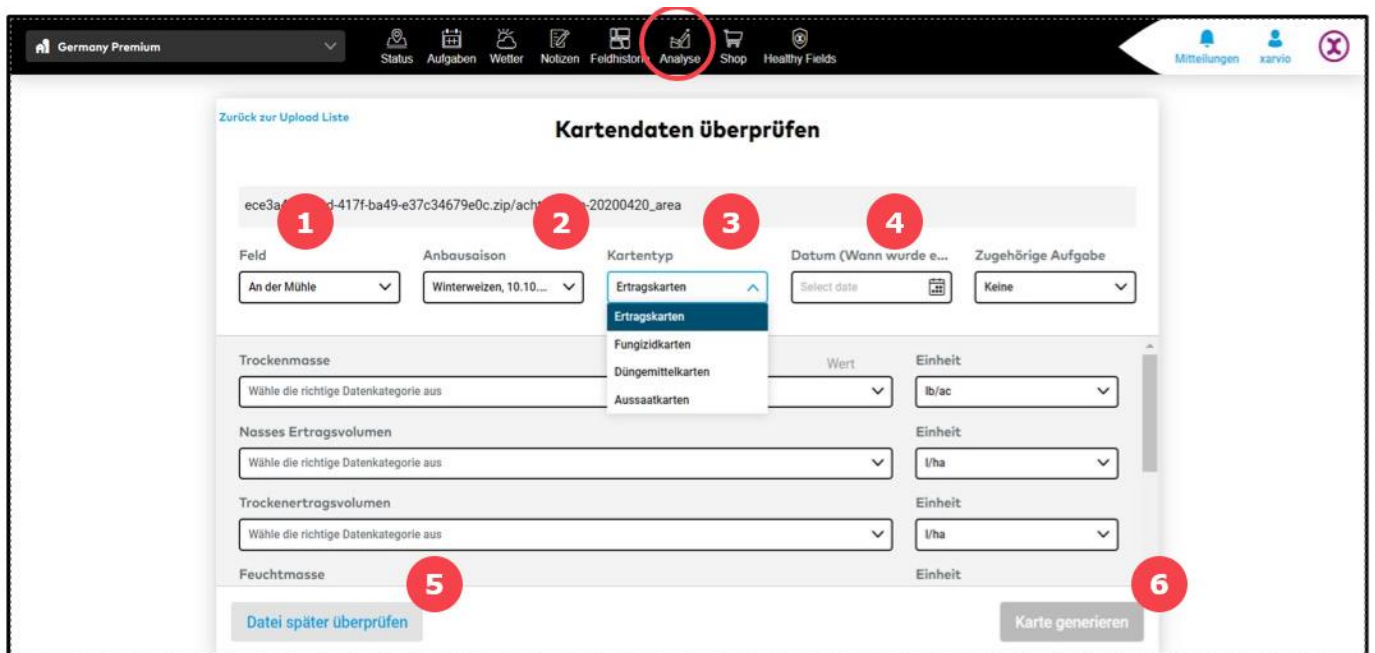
Germany Premium

Status Aufgaben Wetter Notizen Feldhistorie Analyse Shop Healthy Fields

Mitteilungen xarvio

Zurück zur Upload Liste

Kartendaten überprüfen

ece3a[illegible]d-417f-ba49-e37c34679e0c.zip/acht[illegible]-20200420_area

1 2 3 4

Feld
An der Mühle

Anbausaison
Winterweizen, 10.10....

Kartentyp
Ertragskarten
Ertragskarten
Fungizidkarten
Düngemittelkarten
Aussaatkarten

Datum (Wann wurde e...
Select date

Zugehörige Aufgabe
Keine

Trockenmasse
Wähle die richtige Datenkategorie aus
Wert
Einheit
lb/ac

Nasses Ertragsvolumen
Wähle die richtige Datenkategorie aus
Einheit
l/ha

Trockenertragsvolumen
Wähle die richtige Datenkategorie aus
Einheit
l/ha

Feuchtmasse
Einheit

5 6

Datei später überprüfen

Karte generieren